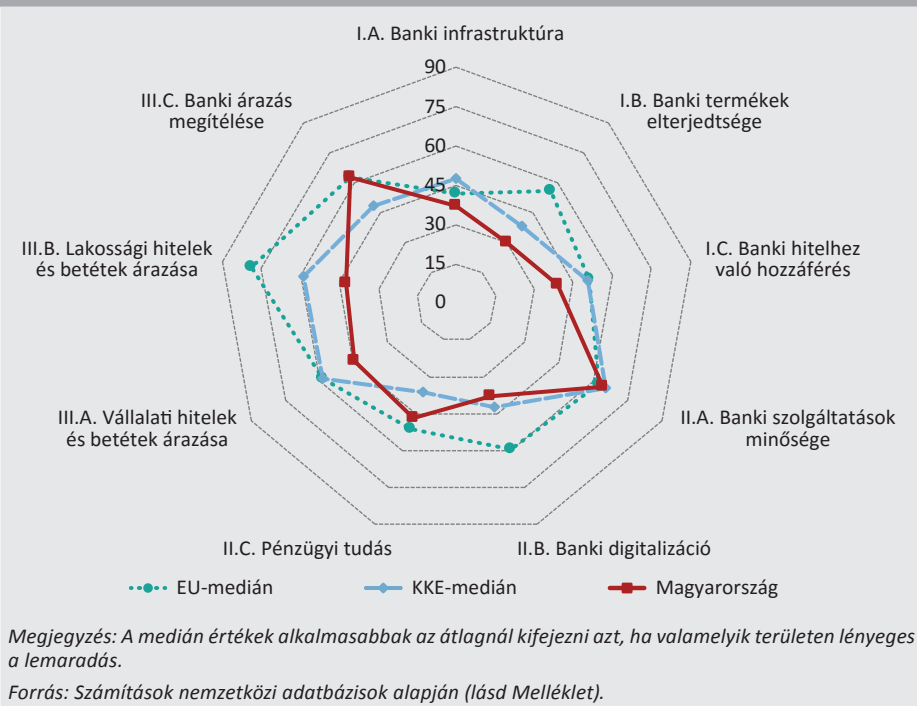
I.A. Banki infrastruktúra

I.B. Banki termékek elterjedtsége

I.C. Banki hitelhez való hozzáférés

II.A. Banki szolgáltatások minősége

II.B. Banki digitalizáció

II.C. Pénzügyi tudás

III.A. Vállalati hitelek és betétek árazása

III.B. Lakossági hitelek és betétek árazása

III.C. Banki árazás megítélése

90
75
60
45
30
15
0

EU-medián
KKE-medián
Magyarország

Megjegyzés: A medián értékek alkalmasabbak az átlagnál kifejezni azt, ha valamelyik területen lényeges a lemaradás.

Forrás: Számítások nemzetközi adatbázisok alapján (lásd Melléklet).